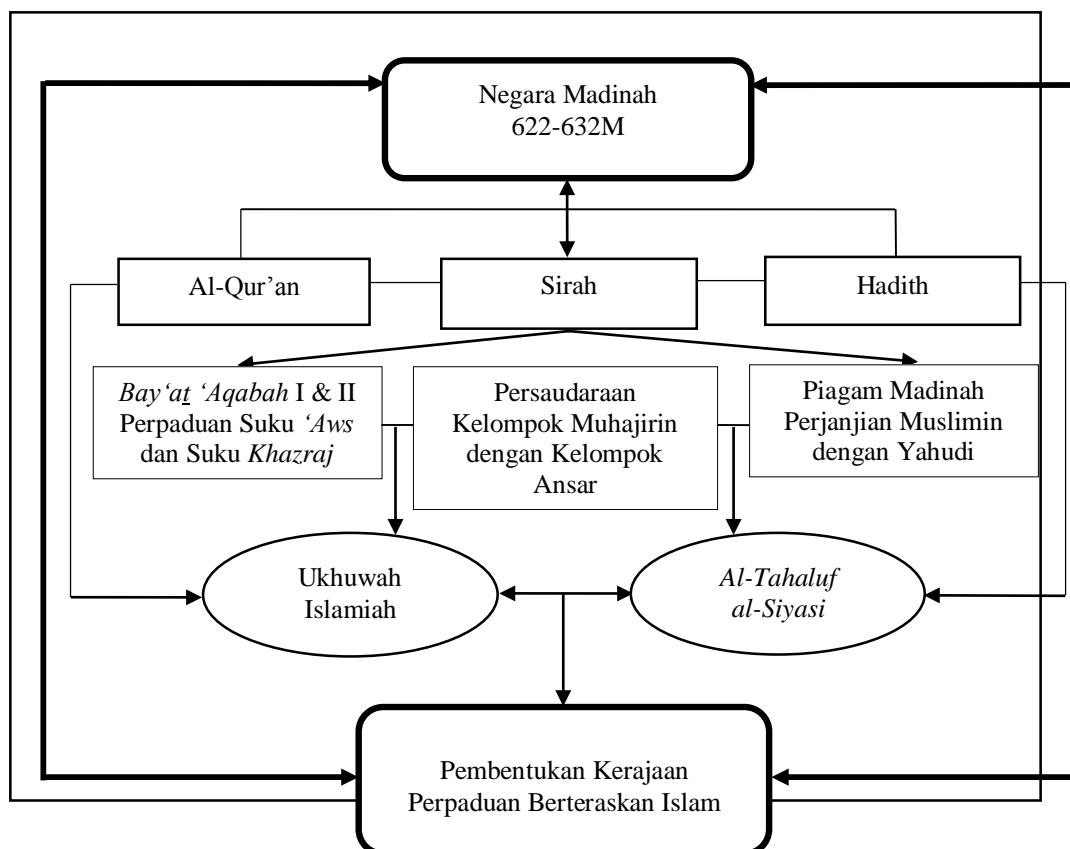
Negara Madinah
622-632M

Al-Qur'an

Sirah

Hadith

Bay'at 'Aqabah I & II
Perpaduan Suku 'Aws dan Suku Khazraj

Persaudaraan Kelompok Muhajirin dengan Kelompok Ansar

Piagam Madinah
Perjanjian Muslimin dengan Yahudi

Ukhuwah Islamiah

Al-Tahaluf al-Siyasi

Pembentukan Kerajaan Perpaduan Berteraskan Islam